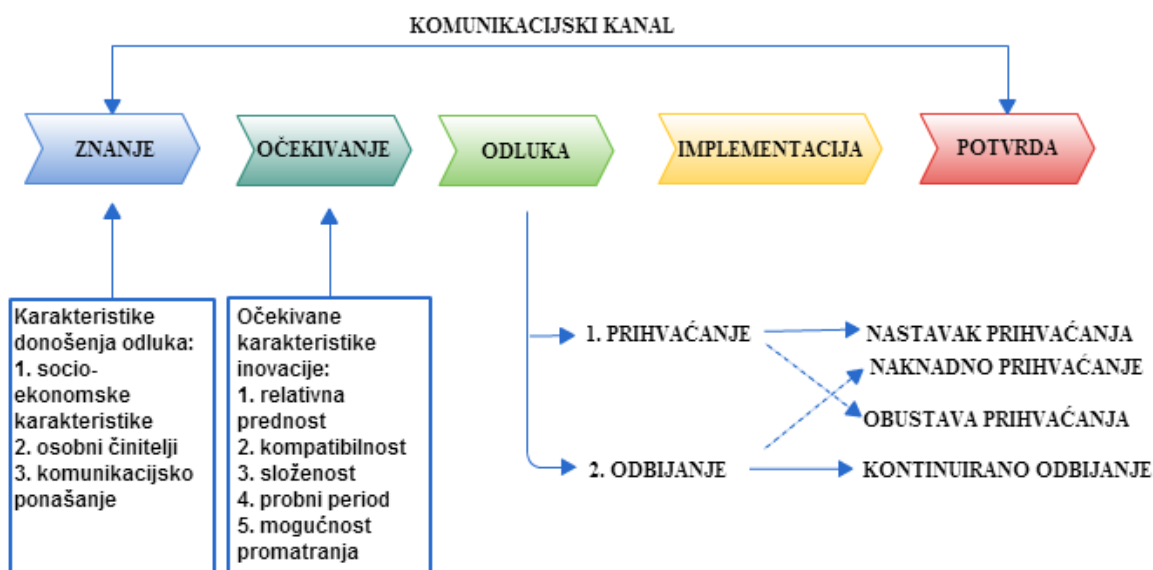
KOMUNIKACIJSKI KANAL

ZNANJE

OČEKIVANJE

ODLUKA

IMPLEMENTACIJA

POTVRDA

Karakteristike donošenja odluka:
1. socio-ekonomske karakteristike
2. osobni činitelji
3. komunikacijsko ponašanje

Očekivane karakteristike inovacije:
1. relativna prednost
2. kompatibilnost
3. složenost
4. probni period
5. mogućnost promatranja

1. PRIHVAĆANJE

2. ODBIJANJE

NASTAVAK PRIHVAĆANJA

NAKNADNO PRIHVAĆANJE

OBUSTAVA PRIHVAĆANJA

KONTINUIRANO ODBIJANJE